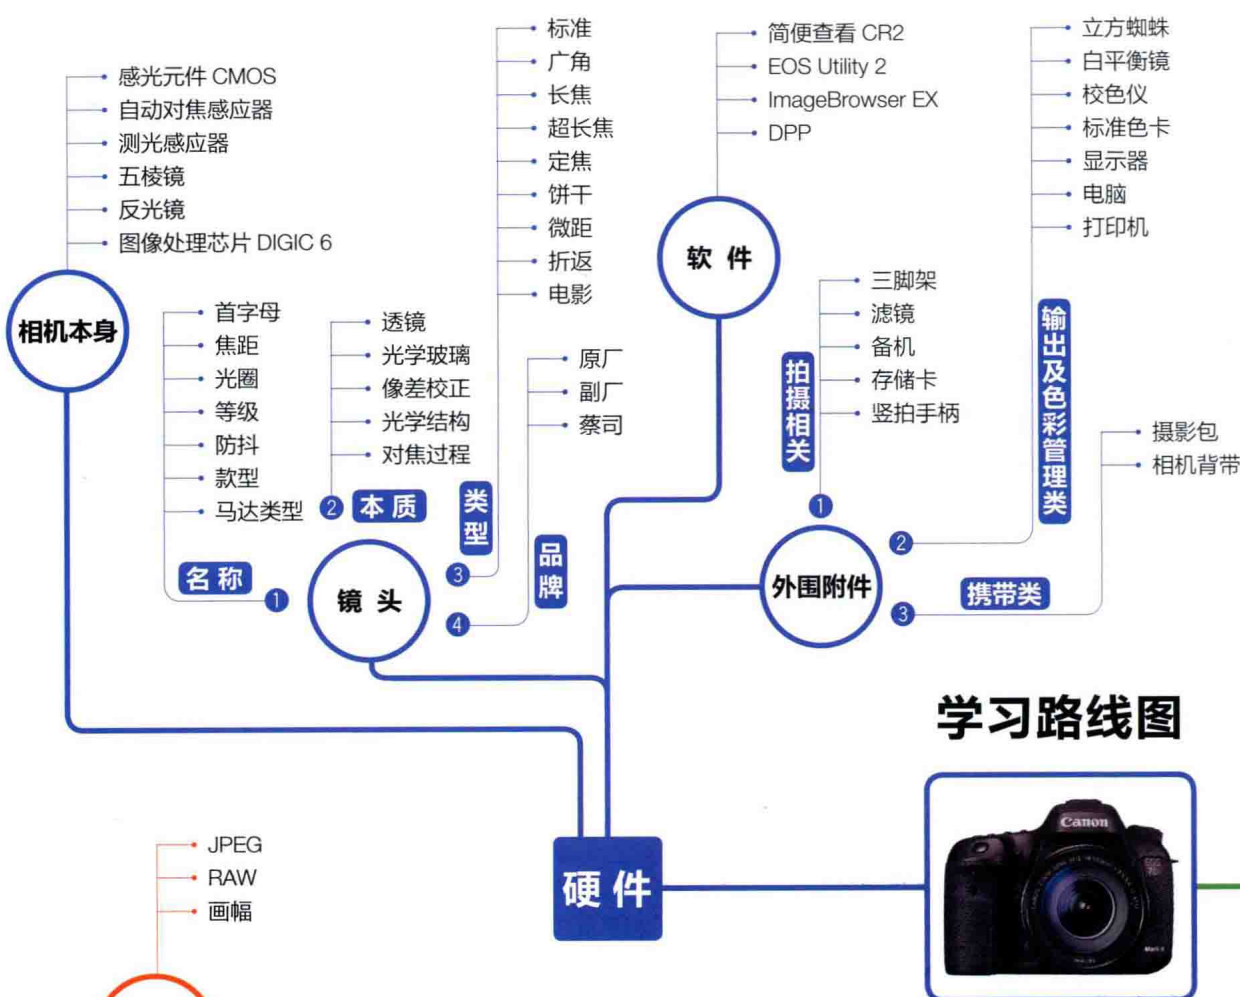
感光元件 CMOS
自动对焦感应器
测光感应器
五棱镜
反光镜
图像处理芯片 DIGIC 6

相机本身

首字母
焦距
光圈
等级
防抖
款型
马达类型

名称 1

透镜
光学玻璃
像差校正
光学结构
对焦过程

2 本质

标准
广角
长焦
超长焦
定焦
饼干
微距
折返
电影

类型 3

原厂
副厂
蔡司

品牌 4

镜头

简便查看 CR2
EOS Utility 2
ImageBrowser EX
DPP

软件

三脚架
滤镜
备机
存储卡
竖拍手柄

拍摄相关 1

立方蜘蛛
白平衡镜
校色仪
标准色卡
显示器
电脑
打印机

输出及色彩管理类 2

摄影包
相机背带

携带类 3

外围附件

学习路线图

Canon

硬件

JPEG
RAW
画幅